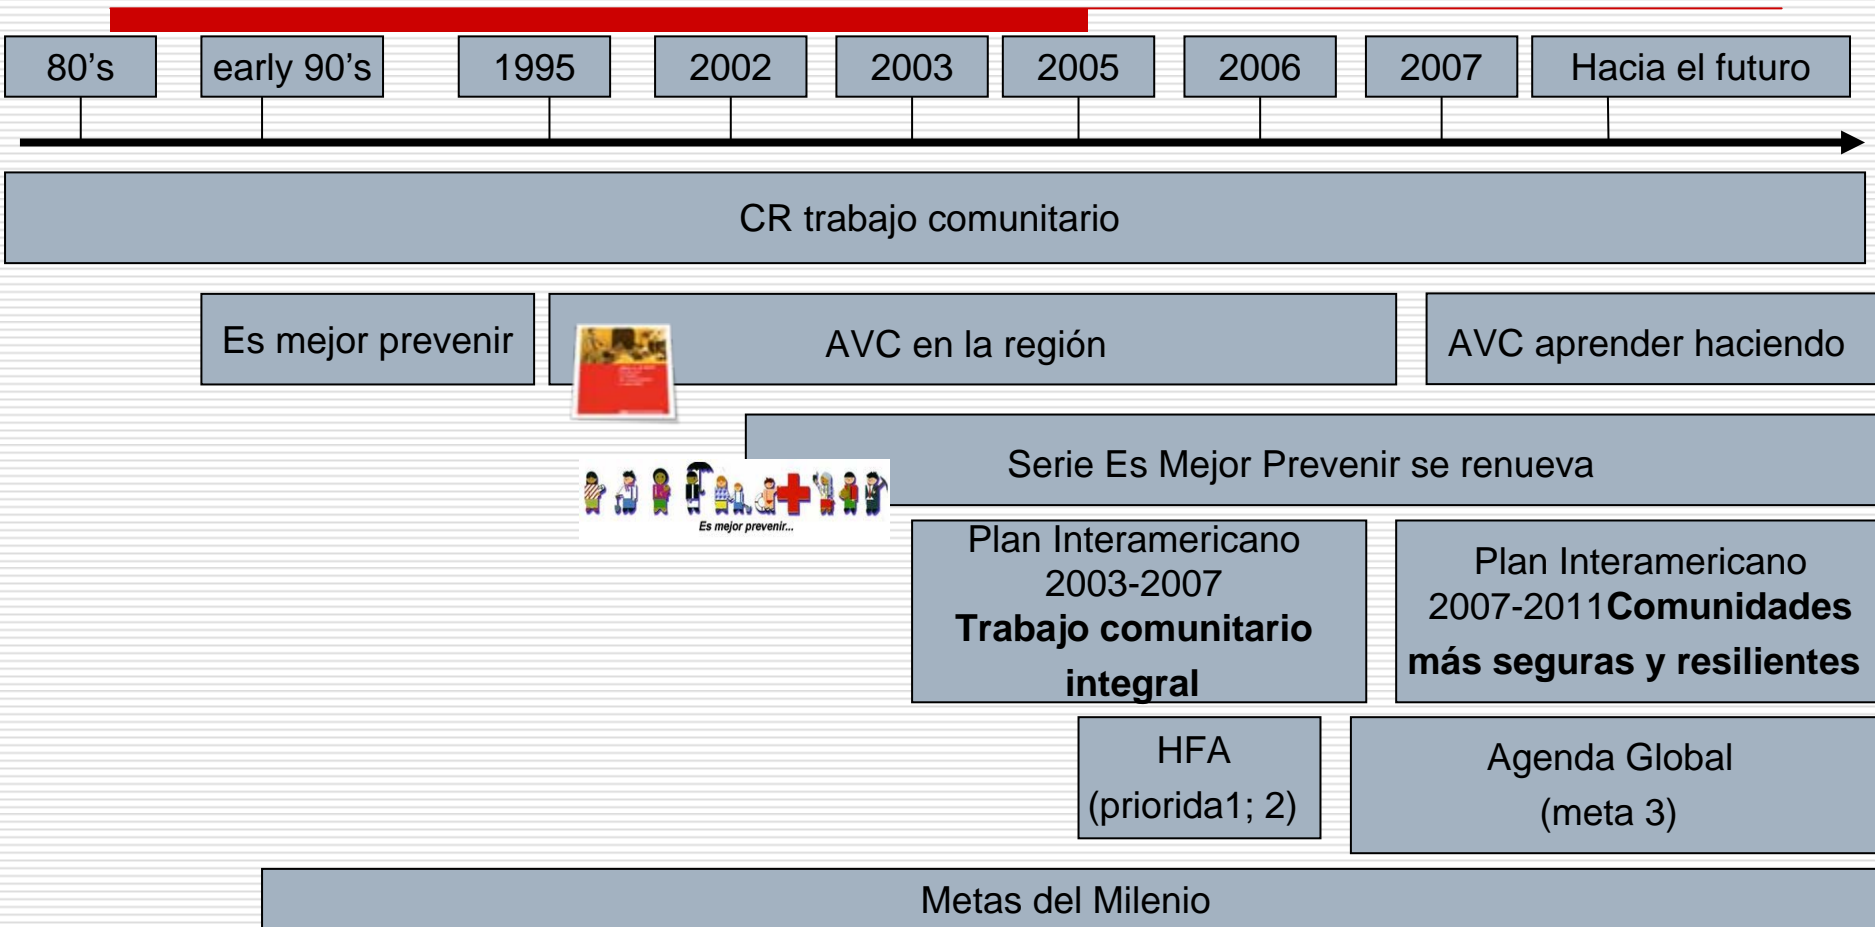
80’s

early 90’s

1995

2002

2003

2005

2006

2007

Hacia el futuro

CR trabajo comunitario

Es mejor prevenir

AVC en la región

AVC aprender haciendo

Serie Es Mejor Prevenir se renueva

Es mejor prevenir...

Plan Interamericano 2003-2007 **Trabajo comunitario integral**

Plan Interamericano 2007-2011**Comunidades más seguras y resilientes**

HFA (priorida1; 2)

Agenda Global (meta 3)

Metas del Milenio